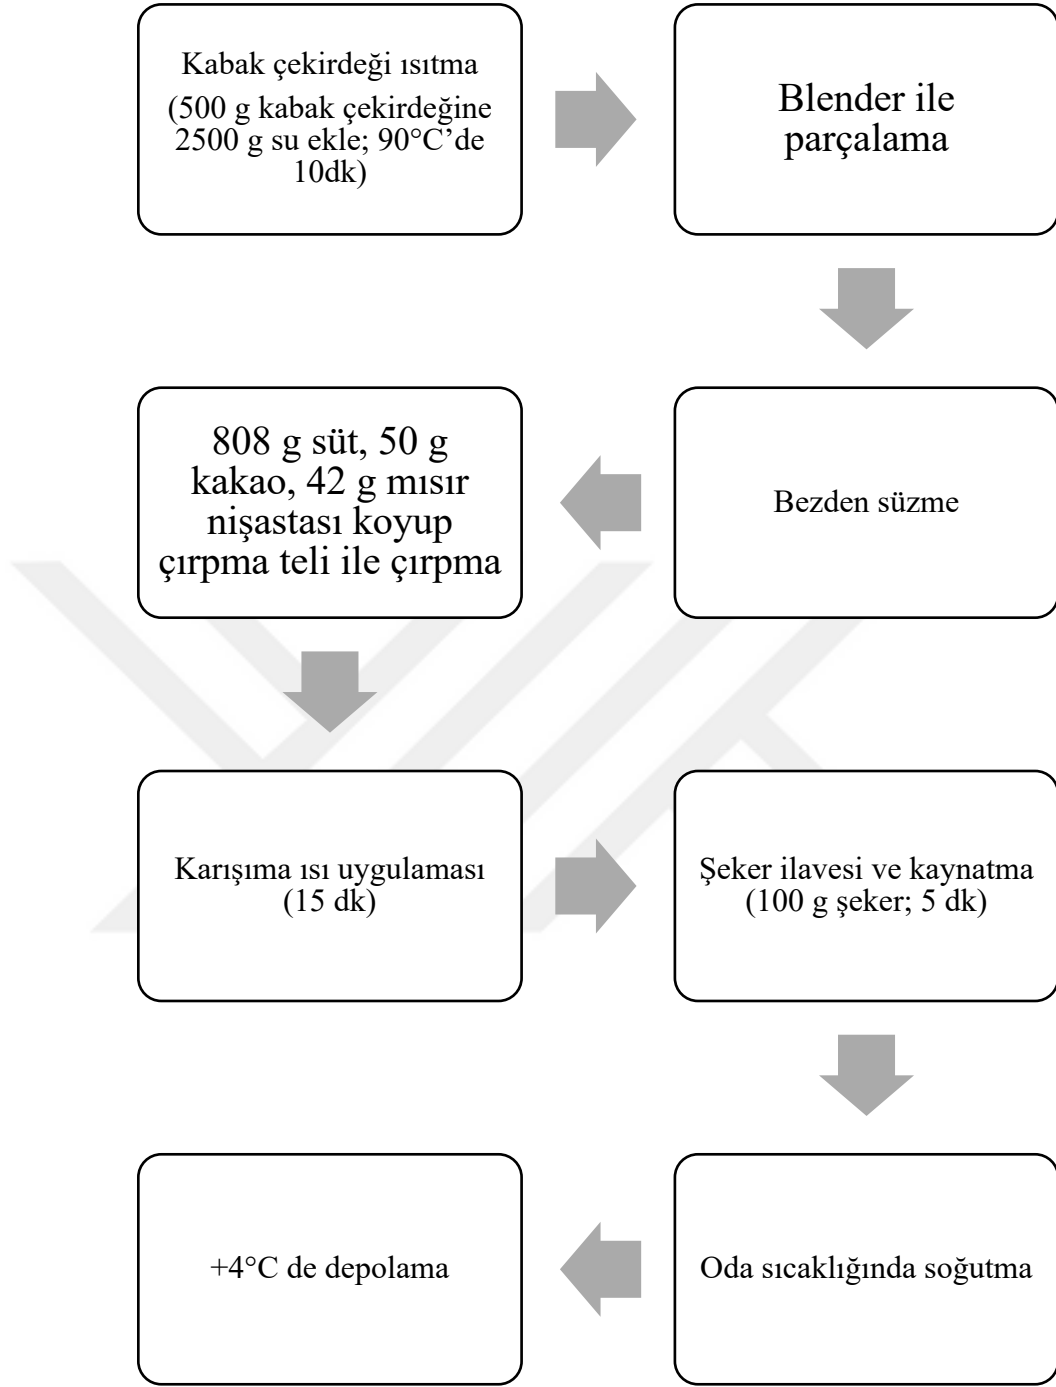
Kabak çekirdeği ısıtma
(500 g kabak çekirdeğine 2500 g su ekle; 90°C'de 10dk)

Blender ile parçalama

Bezden süzme

808 g süt, 50 g kakao, 42 g mısır nişastası koyup çırpma teli ile çırpma

Karışıma ısı uygulaması (15 dk)

Şeker ilavesi ve kaynatma (100 g şeker; 5 dk)

Oda sıcaklığında soğutma

+4°C de depolama